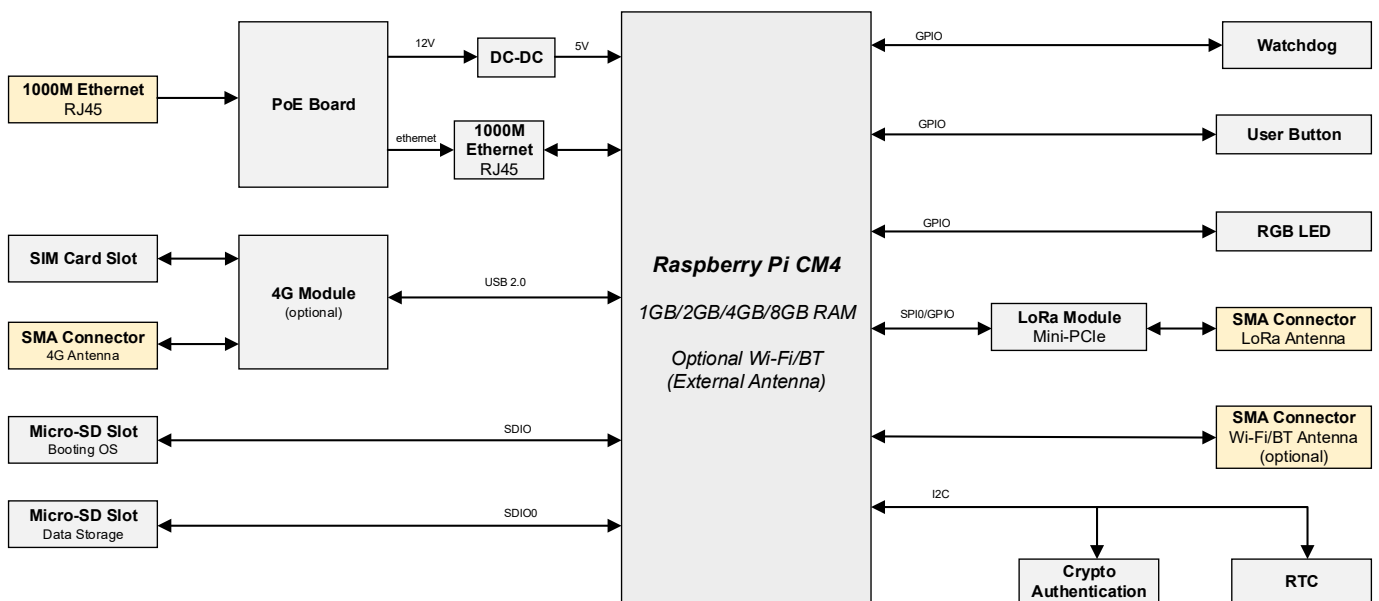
1000M Ethernet
RJ45

PoE Board

12V

DC-DC

5V

ethernet

1000M Ethernet
RJ45

SIM Card Slot

4G Module
(optional)

USB 2.0

SMA Connector
4G Antenna

Micro-SD Slot
Booting OS

SDIO

Micro-SD Slot
Data Storage

SDIO0

Raspberry Pi CM4

1GB/2GB/4GB/8GB RAM

Optional Wi-Fi/BT
(External Antenna)

GPIO

Watchdog

GPIO

User Button

GPIO

RGB LED

SPI0/GPIO

LoRa Module
Mini-PCIe

SMA Connector
LoRa Antenna

SMA Connector
Wi-Fi/BT Antenna
(optional)

I2C

Crypto
Authentication

RTC